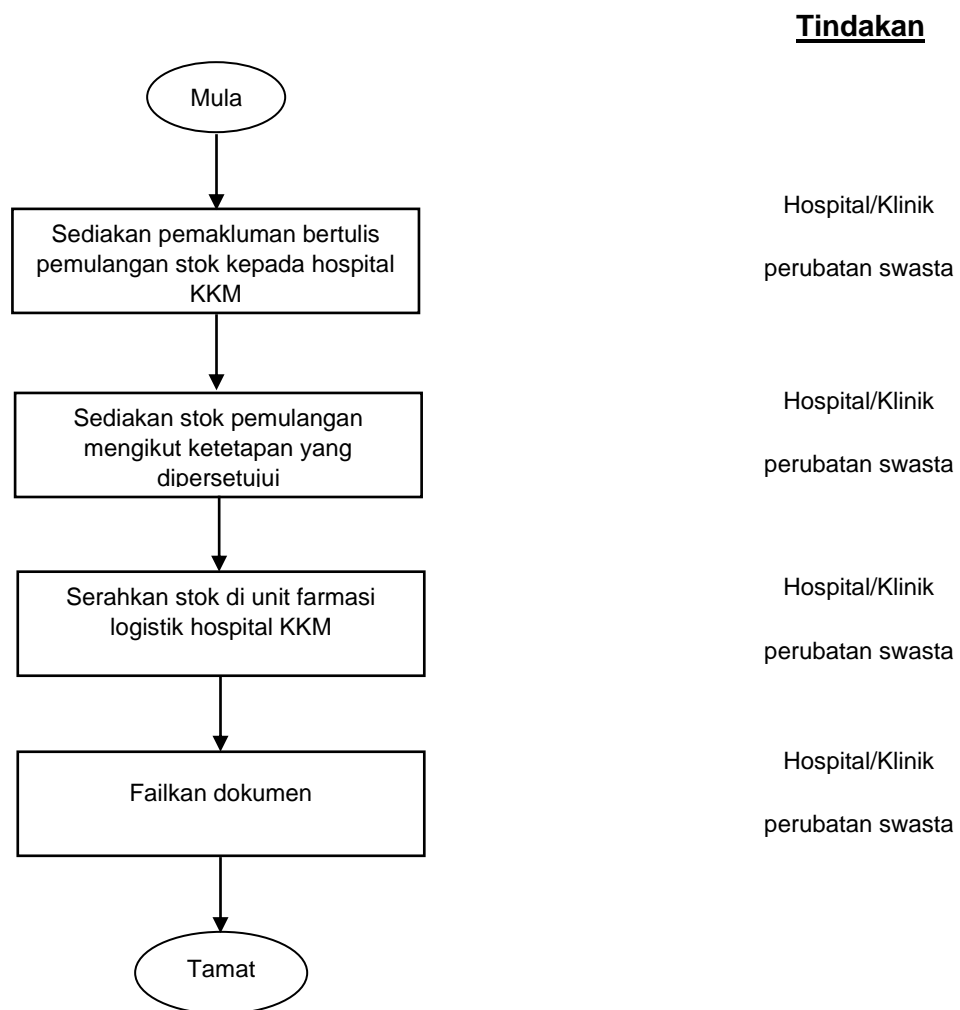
Tindakan

Mula

Sediakan pemakluman bertulis pemulangan stok kepada hospital KKM

Hospital/Klinik

perubatan swasta

Sediakan stok pemulangan mengikut ketetapan yang dipersetujui

Hospital/Klinik

perubatan swasta

Serahkan stok di unit farmasi logistik hospital KKM

Hospital/Klinik

perubatan swasta

Failkan dokumen

Hospital/Klinik

perubatan swasta

Tamat